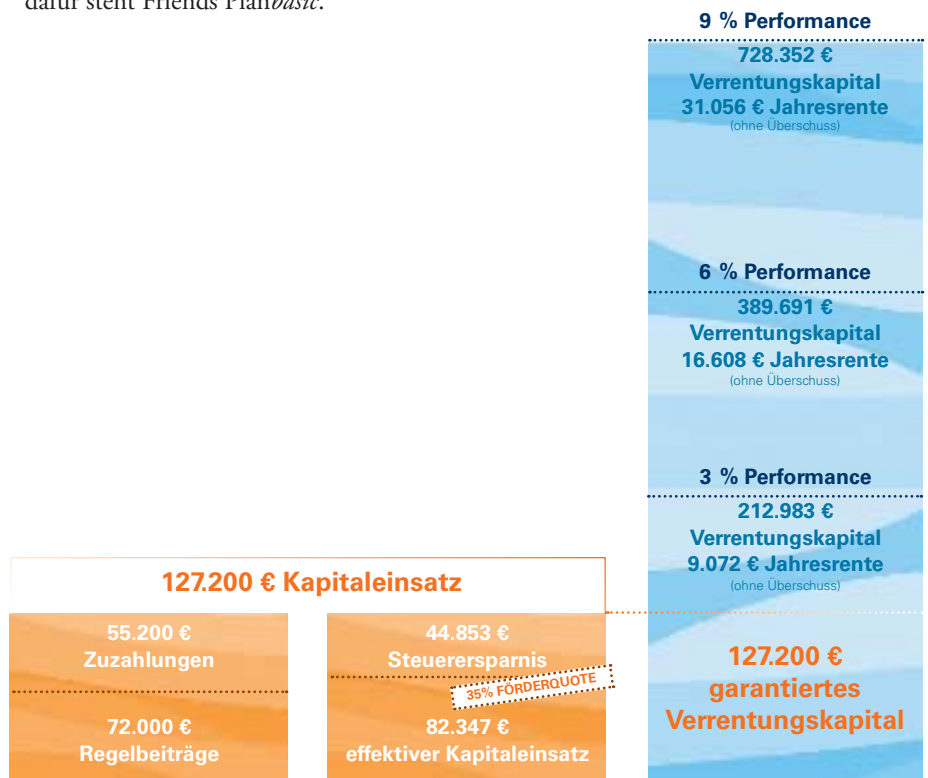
dafür steht Friends Plan*basic*.

9 % Performance
728.352 €
Verrentungskapital
31.056 € Jahresrente
(ohne Überschuss)

6 % Performance
389.691 €
Verrentungskapital
16.608 € Jahresrente
(ohne Überschuss)

3 % Performance
212.983 €
Verrentungskapital
9.072 € Jahresrente
(ohne Überschuss)

127.200 € Kapitaleinsatz

55.200 €
Zuzahlungen

72.000 €
Regelbeiträge

44.853 €
Steuerersparnis

35% FÖRDERQUOTE

82.347 €
effektiver Kapitaleinsatz

127.200 €
garantiertes
Verrentungskapital